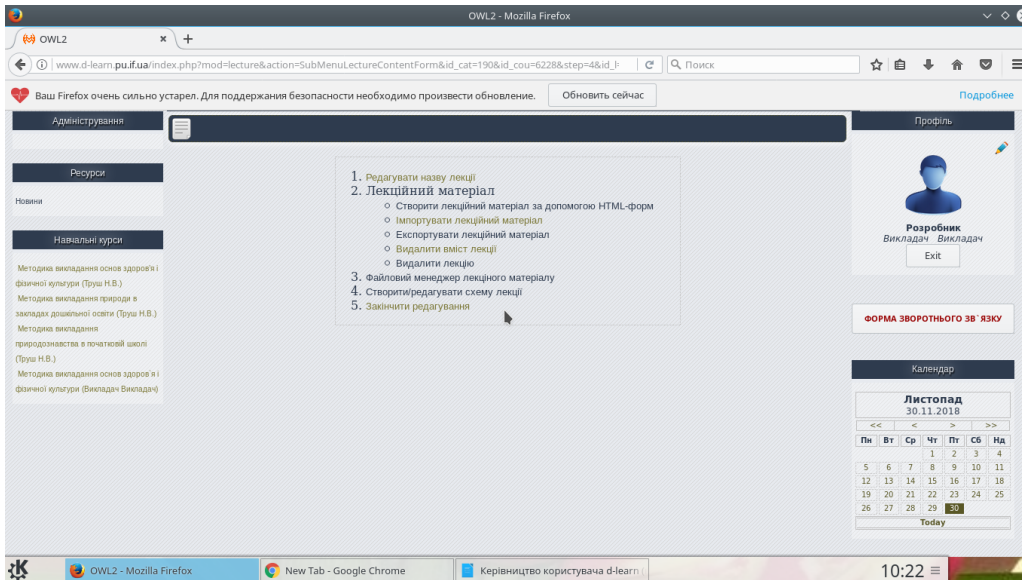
OWL2 - Mozilla Firefox

OWL2

www.d-learn.pu.if.ua/index.php?mod=lecture&action=SubMenuLectureContentForm&id_cat=190&id_cou=6228&step=4&id_l

Поиск

Ваш Firefox очень сильно устарел. Для поддержания безопасности необходимо произвести обновление.

Обновить сейчас

Подробнее

Адміністрування

Ресурси

Новини

Навчальні курси

Методика викладання основ здоров'я і фізичної культури (Труш Н.В.)

Методика викладання природи в закладах дошкільної освіти (Труш Н.В.)

Методика викладання природознавства в початковій школі (Труш Н.В.)

Методика викладання основ здоров'я і фізичної культури (Викладач Викладач)

1. Редагувати назву лекції
2. Лекційний матеріал
- Створити лекційний матеріал за допомогою HTML-форм
- Імпортувати лекційний матеріал
- Експортувати лекційний матеріал
- Видалити вміст лекції
- Видалити лекцію
3. Файловий менеджер лекційного матеріалу
4. Створити/редагувати схему лекції
5. Закінчити редагування

Профіль

Розробник
Викладач Викладач

Exit

ФОРМА ЗВОРОТНОГО ЗВ`ЯЗКУ

Календар

Листопад
30.11.2018

| << | < | > | >> |
|---|---|---|---|

| Пн | Вт | Ср | Чт | Пт | Сб | Нд |
|---|---|---|---|---|---|---|
| | | | | 1 | 2 | 3 | 4 |
| 5 | 6 | 7 | 8 | 9 | 10 | 11 |
| 12 | 13 | 14 | 15 | 16 | 17 | 18 |
| 19 | 20 | 21 | 22 | 23 | 24 | 25 |
| 26 | 27 | 28 | 29 | 30 | | |

Today

OWL2 - Mozilla Firefox

New Tab - Google Chrome

Керівництво користувача d-learn

10:22